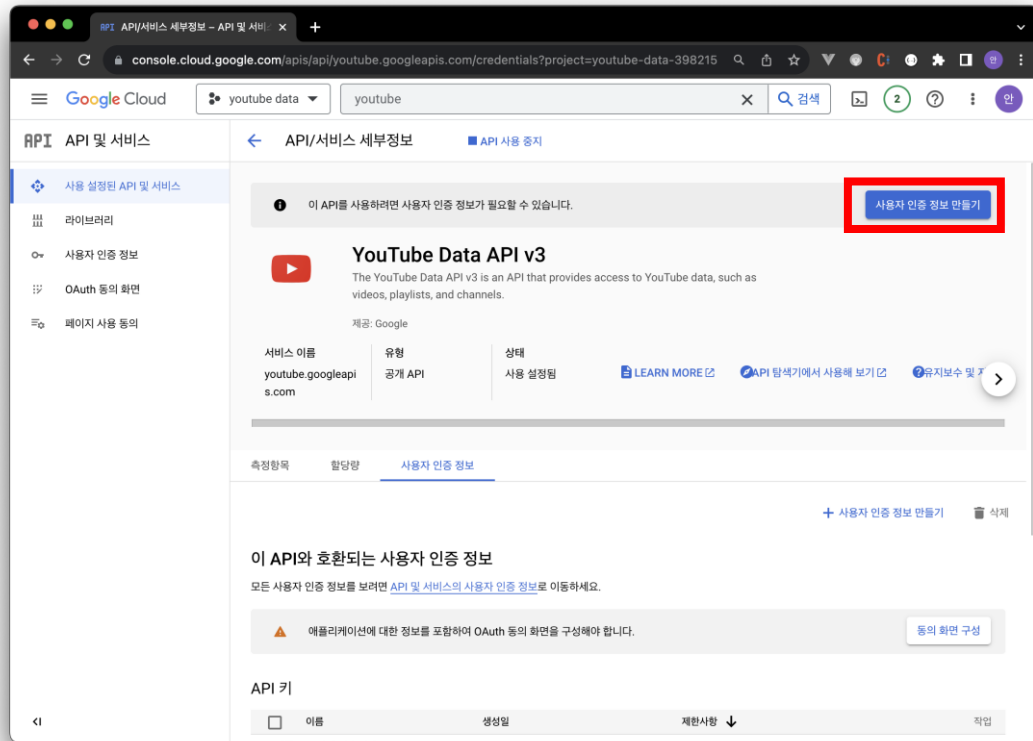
API API/서비스 세부정보 – API 및 서비 ×
+

console.cloud.google.com/apis/api/youtube.googleapis.com/credentials?project=youtube-data-398215

Google Cloud
youtube data
youtube
검색
2
안

API API 및 서비스
사용 설정된 API 및 서비스
라이브러리
사용자 인증 정보
OAuth 동의 화면
페이지 사용 동의

API/서비스 세부정보
API 사용 중지

이 API를 사용하려면 사용자 인증 정보가 필요할 수 있습니다.
사용자 인증 정보 만들기

YouTube Data API v3
The YouTube Data API v3 is an API that provides access to YouTube data, such as videos, playlists, and channels.
제공: Google

| 서비스 이름 | 유형 | 상태 |
|---|---|---|
| youtube.googleapis.com | 공개 API | 사용 설정됨 |

LEARN MORE
API 탐색기에서 사용해 보기
유지보수 및 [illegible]

측정항목
할당량
사용자 인증 정보

+ 사용자 인증 정보 만들기
삭제

이 API와 호환되는 사용자 인증 정보
모든 사용자 인증 정보를 보려면 API 및 서비스의 사용자 인증 정보로 이동하세요.

애플리케이션에 대한 정보를 포함하여 OAuth 동의 화면을 구성해야 합니다.
동의 화면 구성

API 키

| 이름 | 생성일 | 제한사항 ↓ | 작업 |
|---|---|---|---|